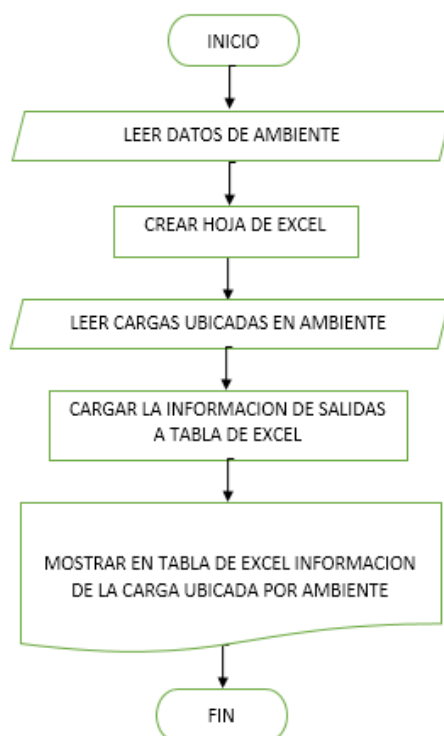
INICIO

LEER DATOS DE AMBIENTE

CREAR HOJA DE EXCEL

LEER CARGAS UBICADAS EN AMBIENTE

CARGAR LA INFORMACION DE SALIDAS A TABLA DE EXCEL

MOSTRAR EN TABLA DE EXCEL INFORMACION DE LA CARGA UBICADA POR AMBIENTE

FIN